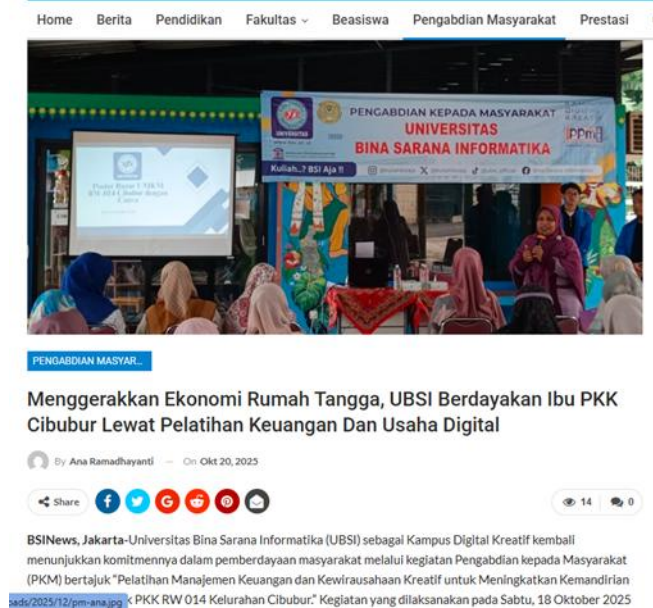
Home Berita Pendidikan Fakultas Beasiswa Pengabdian Masyarakat Prestasi

PENGABDIAN KEPADA MASYARAKAT
UNIVERSITAS
BINA SARANA INFORMATIKA
Kuliah...? BSI Aja !!

PENGABDIAN MASYAR...

Menggerakkan Ekonomi Rumah Tangga, UBSI Berdayakan Ibu PKK Cibubur Lewat Pelatihan Keuangan Dan Usaha Digital

By Ana Ramadhayanti — On Okt 20, 2025

Share

14 0

BSINews, Jakarta-Universitas Bina Sarana Informatika (UBSI) sebagai Kampus Digital Kreatif kembali menunjukkan komitmennya dalam pemberdayaan masyarakat melalui kegiatan Pengabdian kepada Masyarakat (PKM) bertajuk "Pelatihan Manajemen Keuangan dan Kewirausahaan Kreatif untuk Meningkatkan Kemandirian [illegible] PKK RW 014 Kelurahan Cibubur." Kegiatan yang dilaksanakan pada Sabtu, 18 Oktober 2025

ads/2025/12/pm-ana.jpg